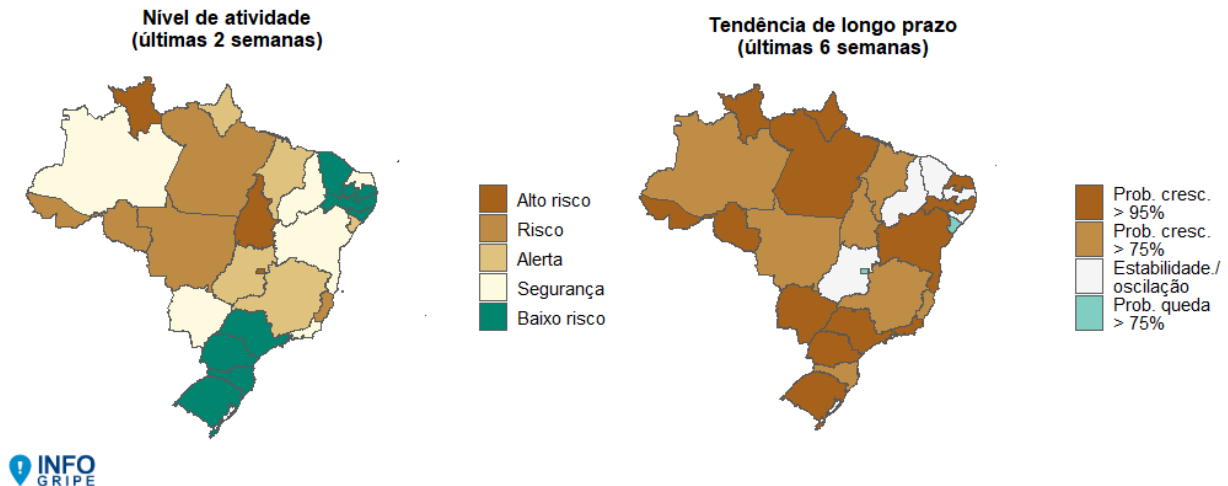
Nível de atividade
(últimas 2 semanas)

Alto risco
Risco
Alerta
Segurança
Baixo risco

Tendência de longo prazo
(últimas 6 semanas)

Prob. cresc. > 95%
Prob. cresc. > 75%
Estabilidade./ oscilação
Prob. queda > 75%

INFO GRIPE